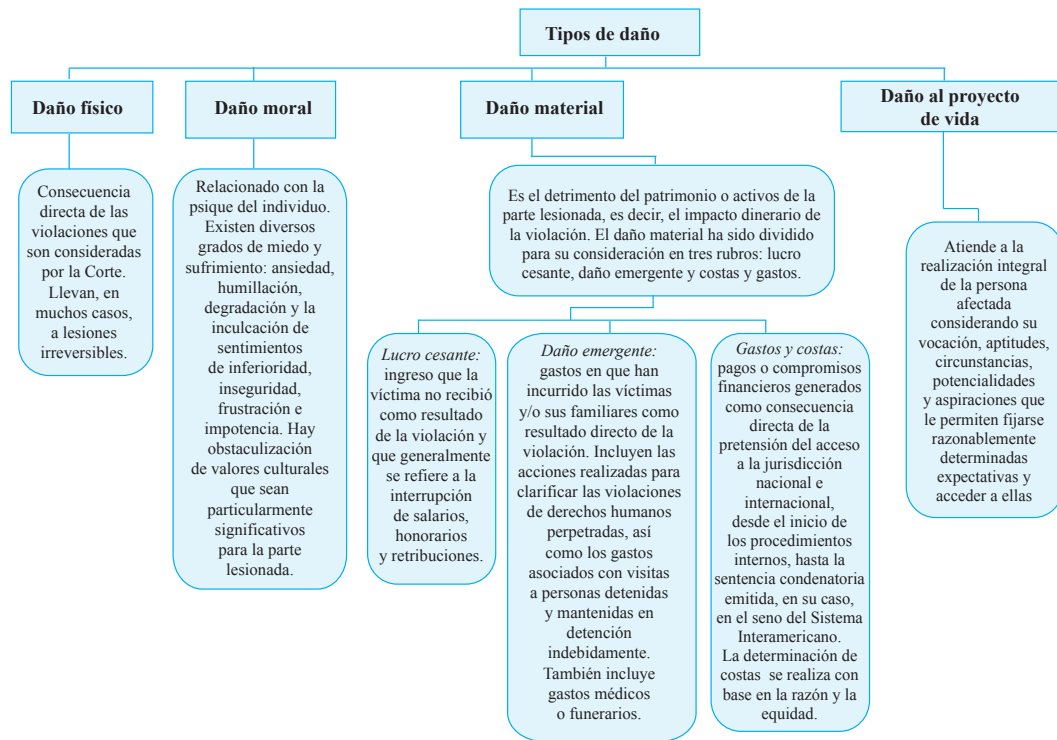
Tipos de daño

Daño físico

Consecuencia directa de las violaciones que son consideradas por la Corte. Llevan, en muchos casos, a lesiones irreversibles.

Daño moral

Relacionado con la psique del individuo. Existen diversos grados de miedo y sufrimiento: ansiedad, humillación, degradación y la inculcación de sentimientos de inferioridad, inseguridad, frustración e impotencia. Hay obstaculización de valores culturales que sean particularmente significativos para la parte lesionada.

Daño material

Es el detrimento del patrimonio o activos de la parte lesionada, es decir, el impacto dinerario de la violación. El daño material ha sido dividido para su consideración en tres rubros: lucro cesante, daño emergente y costas y gastos.

*Lucro cesante:* ingreso que la víctima no recibió como resultado de la violación y que generalmente se refiere a la interrupción de salarios, honorarios y retribuciones.

*Daño emergente:* gastos en que han incurrido las víctimas y/o sus familiares como resultado directo de la violación. Incluyen las acciones realizadas para clarificar las violaciones de derechos humanos perpetradas, así como los gastos asociados con visitas a personas detenidas y mantenidas en detención indebidamente. También incluye gastos médicos o funerarios.

*Gastos y costas:* pagos o compromisos financieros generados como consecuencia directa de la pretensión del acceso a la jurisdicción nacional e internacional, desde el inicio de los procedimientos internos, hasta la sentencia condenatoria emitida, en su caso, en el seno del Sistema Interamericano. La determinación de costas se realiza con base en la razón y la equidad.

Daño al proyecto de vida

Atiende a la realización integral de la persona afectada considerando su vocación, aptitudes, circunstancias, potencialidades y aspiraciones que le permiten fijarse razonablemente determinadas expectativas y acceder a ellas